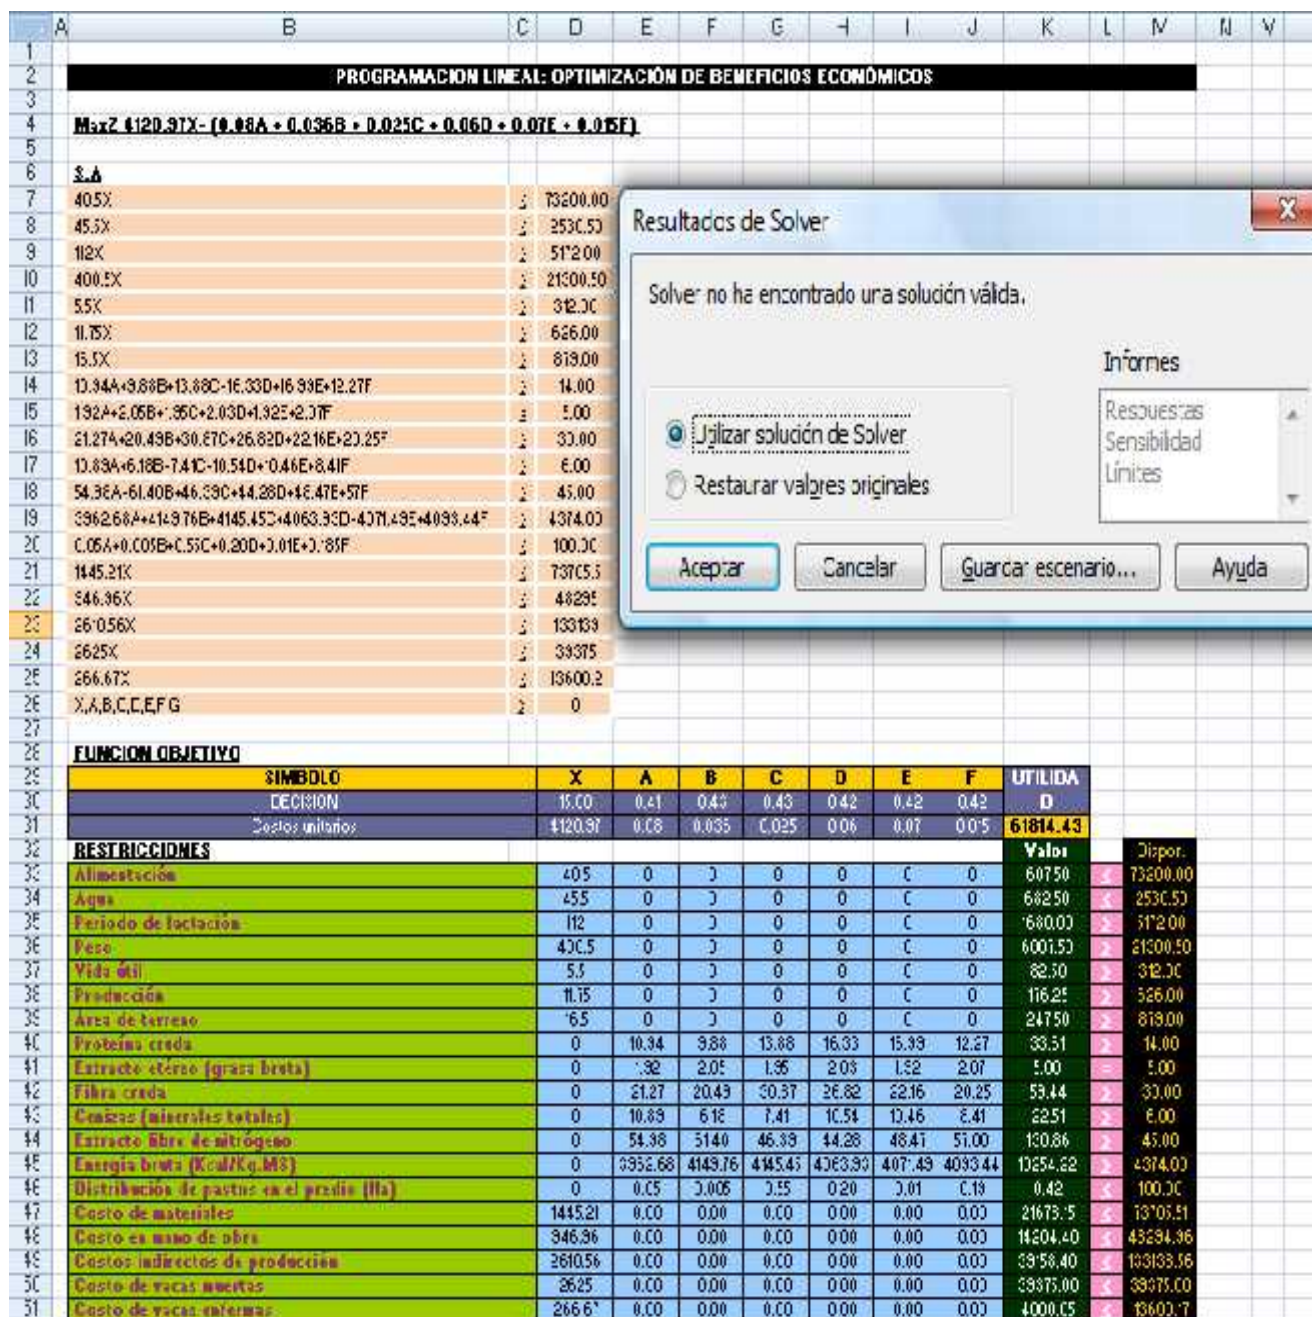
| | A | B | C | D | E | F | G | H | I | J | K | L | M | N | V |
|---|---|---|---|---|---|---|---|---|---|---|---|---|---|---|---|
| 1 | | | | | | | | | | | | | | | |
| 2 | | PROGRAMACION LINEAL: OPTIMIZACIÓN DE BENEFICIOS ECONÓMICOS | | | | | | | | | | | | | |
| 3 | | | | | | | | | | | | | | | |
| 4 | | MaxZ 4120.97X- (0.08A + 0.036B + 0.025C + 0.06D + 0.07E + 0.015F) | | | | | | | | | | | | | |
| 5 | | | | | | | | | | | | | | | |
| 6 | | S.A | | | | | | | | | | | | | |
| 7 | | 40.5X | ≤ | 73200.00 | | | | | | | | | | | |
| 8 | | 45.5X | ≤ | 2530.50 | | | | | | | | | | | |
| 9 | | 112X | ≤ | 51200 | | | | | | | | | | | |
| 10 | | 400.5X | ≤ | 21300.50 | | | | | | | | | | | |
| 11 | | 5.5X | ≤ | 312.00 | | | | | | | | | | | |
| 12 | | 11.75X | ≤ | 626.00 | | | | | | | | | | | |
| 13 | | 15.5X | ≤ | 819.00 | | | | | | | | | | | |
| 14 | | 10.94A+9.88B+13.88C+16.33D+16.99E+12.27F | ≥ | 14.00 | | | | | | | | | | | |
| 15 | | 1.92A+2.05B+1.95C+2.03D+1.92E+2.07F | = | 5.00 | | | | | | | | | | | |
| 16 | | 21.27A+20.49B+30.87C+26.82D+22.16E+20.25F | ≥ | 33.00 | | | | | | | | | | | |
| 17 | | 10.89A+6.18B+7.41C+10.54D+10.46E+8.41F | ≥ | 6.00 | | | | | | | | | | | |
| 18 | | 54.36A+61.40B+46.39C+44.28D+48.47E+57F | ≥ | 45.00 | | | | | | | | | | | |
| 19 | | 3962.68A+4149.76B+4145.45C+4063.93D+4071.49E+4093.44F | ≥ | 4374.00 | | | | | | | | | | | |
| 20 | | 0.05A+0.005B+0.55C+0.20D+0.01E+0.19F | ≤ | 100.00 | | | | | | | | | | | |
| 21 | | 1445.21X | ≤ | 73705.5 | | | | | | | | | | | |
| 22 | | 946.96X | ≤ | 48295 | | | | | | | | | | | |
| 23 | | 2610.56X | ≤ | 133139 | | | | | | | | | | | |
| 24 | | 2625X | ≤ | 39375 | | | | | | | | | | | |
| 25 | | 266.67X | ≤ | 13600.2 | | | | | | | | | | | |
| 26 | | X,A,B,C,D,E,F,G | ≥ | 0 | | | | | | | | | | | |
| 27 | | | | | | | | | | | | | | | |
| 28 | | FUNCION OBJETIVO | | | | | | | | | | | | | |
| 29 | | SIMBOLO | | X | A | B | C | D | E | F | UTILIDA | | | | |
| 30 | | DECISION | | 15.00 | 0.41 | 0.43 | 0.43 | 0.42 | 0.42 | 0.42 | D | | | | |
| 31 | | Costos unitarios | | 4120.97 | 0.08 | 0.035 | 0.025 | 0.06 | 0.07 | 0.015 | 61814.43 | | | | |
| 32 | | RESTRICCIONES | | | | | | | | | Valor | | Dispor. | | |
| 33 | | Alimentación | | 405 | 0 | 0 | 0 | 0 | 0 | 0 | 60750 | ≤ | 73200.00 | | |
| 34 | | Agua | | 455 | 0 | 0 | 0 | 0 | 0 | 0 | 68250 | ≤ | 2530.50 | | |
| 35 | | Periodo de lactación | | 112 | 0 | 0 | 0 | 0 | 0 | 0 | 1680.00 | ≤ | 51200 | | |
| 36 | | Peso | | 400.5 | 0 | 0 | 0 | 0 | 0 | 0 | 6007.50 | ≥ | 21300.50 | | |
| 37 | | Vida útil | | 5.5 | 0 | 0 | 0 | 0 | 0 | 0 | 82.50 | ≥ | 312.00 | | |
| 38 | | Producción | | 11.75 | 0 | 0 | 0 | 0 | 0 | 0 | 176.25 | ≥ | 626.00 | | |
| 39 | | Area de terreno | | 16.5 | 0 | 0 | 0 | 0 | 0 | 0 | 247.50 | ≥ | 819.00 | | |
| 40 | | Proteína cruda | | 0 | 10.94 | 9.88 | 13.88 | 16.33 | 15.99 | 12.27 | 33.51 | ≥ | 14.00 | | |
| 41 | | Extracto etéreo (grasa bruta) | | 0 | 1.92 | 2.05 | 1.95 | 2.03 | 1.92 | 2.07 | 5.00 | = | 5.00 | | |
| 42 | | Fibra cruda | | 0 | 21.27 | 20.49 | 30.37 | 26.82 | 22.16 | 20.25 | 59.44 | ≥ | 33.00 | | |
| 43 | | Cenizas (minerales totales) | | 0 | 10.89 | 6.18 | 7.41 | 10.54 | 10.46 | 8.41 | 22.51 | ≥ | 6.00 | | |
| 44 | | Extracto libre de nitrógeno | | 0 | 54.36 | 51.40 | 46.39 | 44.28 | 48.47 | 51.00 | 120.86 | ≥ | 45.00 | | |
| 45 | | Energía bruta (Kcal/Kg.MS) | | 0 | 3962.68 | 4149.76 | 4145.45 | 4063.93 | 4071.49 | 4093.44 | 10254.82 | ≥ | 4374.00 | | |
| 46 | | Distribución de pastos en el predio (Ha) | | 0 | 0.05 | 0.005 | 0.55 | 0.20 | 0.01 | 0.19 | 0.42 | ≥ | 100.00 | | |
| 47 | | Costo de materiales | | 1445.21 | 0.00 | 0.00 | 0.00 | 0.00 | 0.00 | 0.00 | 21678.15 | ≤ | 13705.51 | | |
| 48 | | Costo en mano de obra | | 946.96 | 0.00 | 0.00 | 0.00 | 0.00 | 0.00 | 0.00 | 14204.40 | ≤ | 48294.96 | | |
| 49 | | Costos indirectos de producción | | 2610.56 | 0.00 | 0.00 | 0.00 | 0.00 | 0.00 | 0.00 | 39158.40 | ≤ | 133138.56 | | |
| 50 | | Costo de vacas muertas | | 2625 | 0.00 | 0.00 | 0.00 | 0.00 | 0.00 | 0.00 | 39375.00 | ≤ | 39375.00 | | |
| 51 | | Costo de vacas enfermas | | 266.67 | 0.00 | 0.00 | 0.00 | 0.00 | 0.00 | 0.00 | 4000.05 | ≤ | 13600.17 | | |

Resultados de Solver

Solver no ha encontrado una solución válida.

Utilizar solución de Solver
Restaurar valores originales

Informes
Respuestas
Sensibilidad
Límites

Aceptar
Cancelar
Guardar escenario...
Ayuda